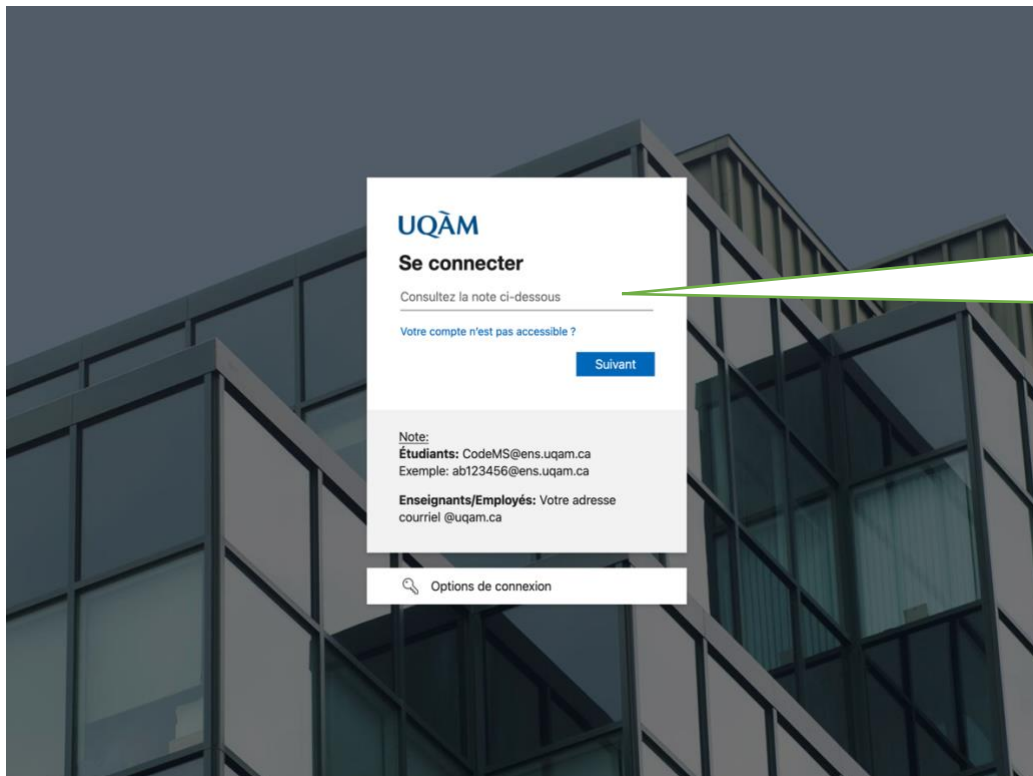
UQÀM

Se connecter

Consultez la note ci-dessous

Votre compte n'est pas accessible ?

Suivant

Note:
**Étudiants:** CodeMS@ens.uqam.ca
Exemple: ab123456@ens.uqam.ca

**Enseignants/Employés:** Votre adresse courriel @uqam.ca

Options de connexion